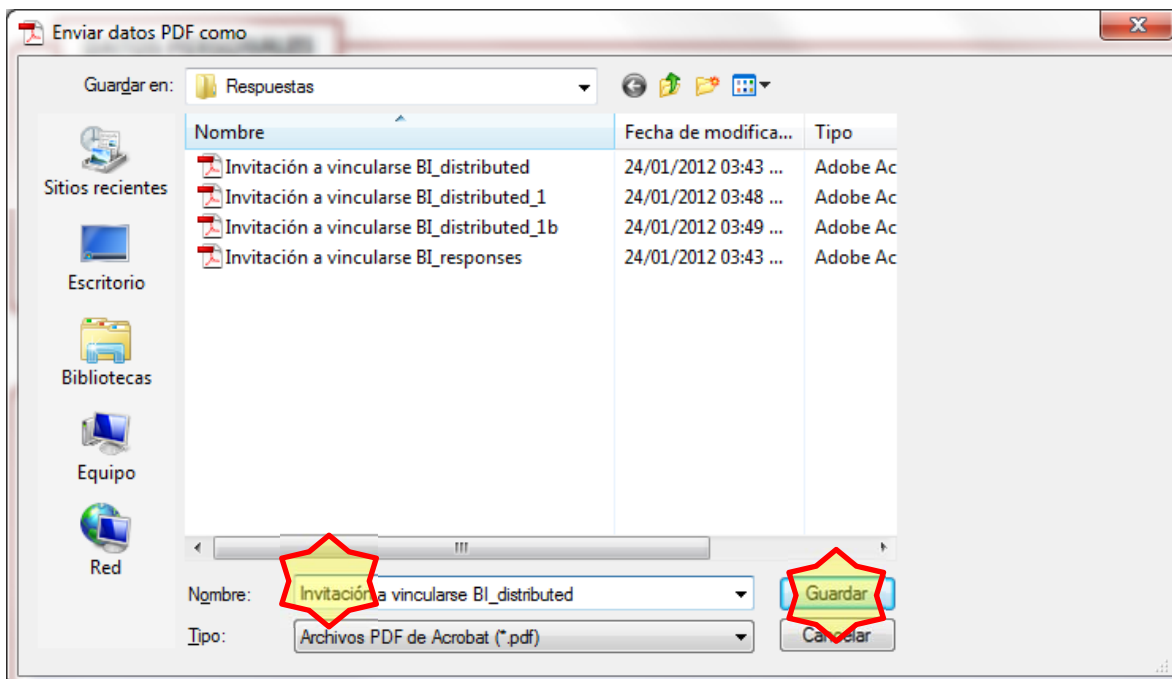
Enviar datos PDF como

Guardar en: Respuestas

Sitios recientes
Escritorio
Bibliotecas
Equipo
Red

| Nombre | Fecha de modifica... | Tipo |
|---|---|---|
| Invitación a vincularse BI_distributed | 24/01/2012 03:43 ... | Adobe Ac |
| Invitación a vincularse BI_distributed_1 | 24/01/2012 03:48 ... | Adobe Ac |
| Invitación a vincularse BI_distributed_1b | 24/01/2012 03:49 ... | Adobe Ac |
| Invitación a vincularse BI_responses | 24/01/2012 03:43 ... | Adobe Ac |

III

Nombre: Invitación a vincularse BI_distributed
Tipo: Archivos PDF de Acrobat (*.pdf)

Guardar
Cancelar